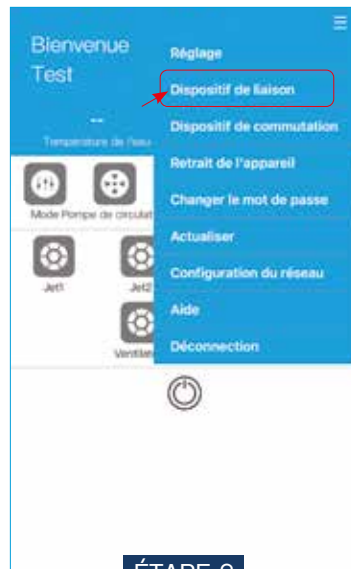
Bienvenue
Test

--
Température de l'eau

Mode Pompe de circulat

Jet1
Jet2
Ventilat

Réglage
Dispositif de liaison
Dispositif de commutation
Retrait de l'appareil
Changer le mot de passe
Actualiser
Configuration du réseau
Aide
Déconnection

ÉTAPE 2